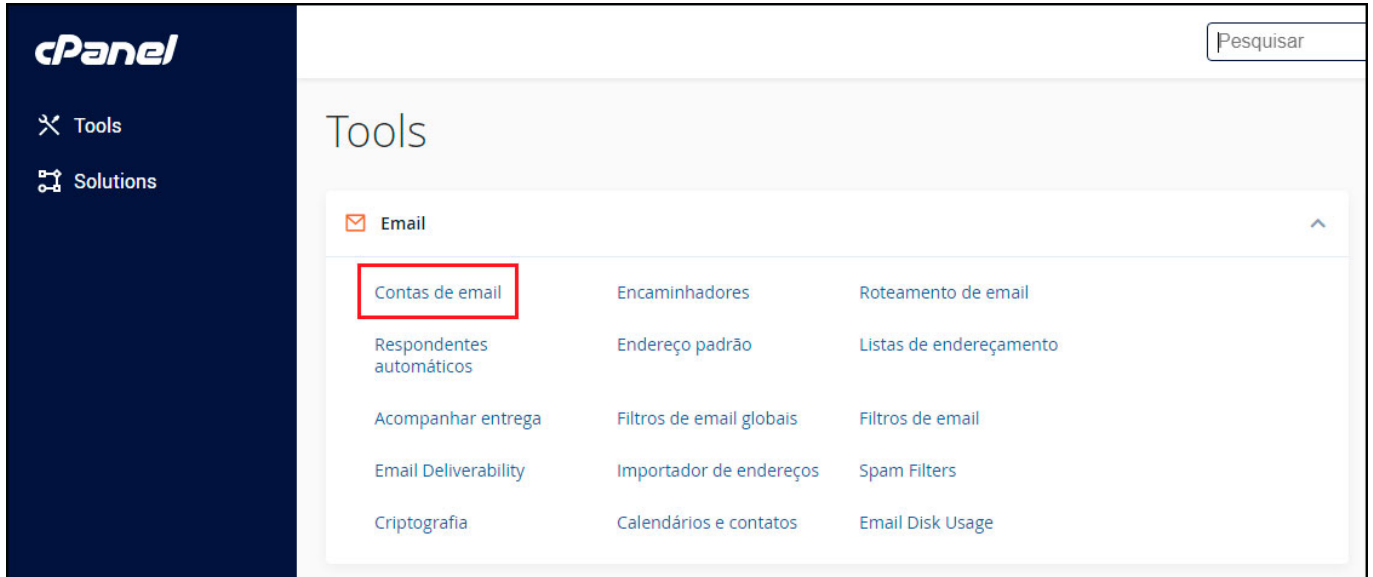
cPanel

Tools

Solutions

Pesquisar

Tools

Email

Contas de email

Encaminhadores

Roteamento de email

Respondentes automáticos

Endereço padrão

Listas de endereçamento

Acompanhar entrega

Filtros de email globais

Filtros de email

Email Deliverability

Importador de endereços

Spam Filters

Criptografia

Calendários e contatos

Email Disk Usage